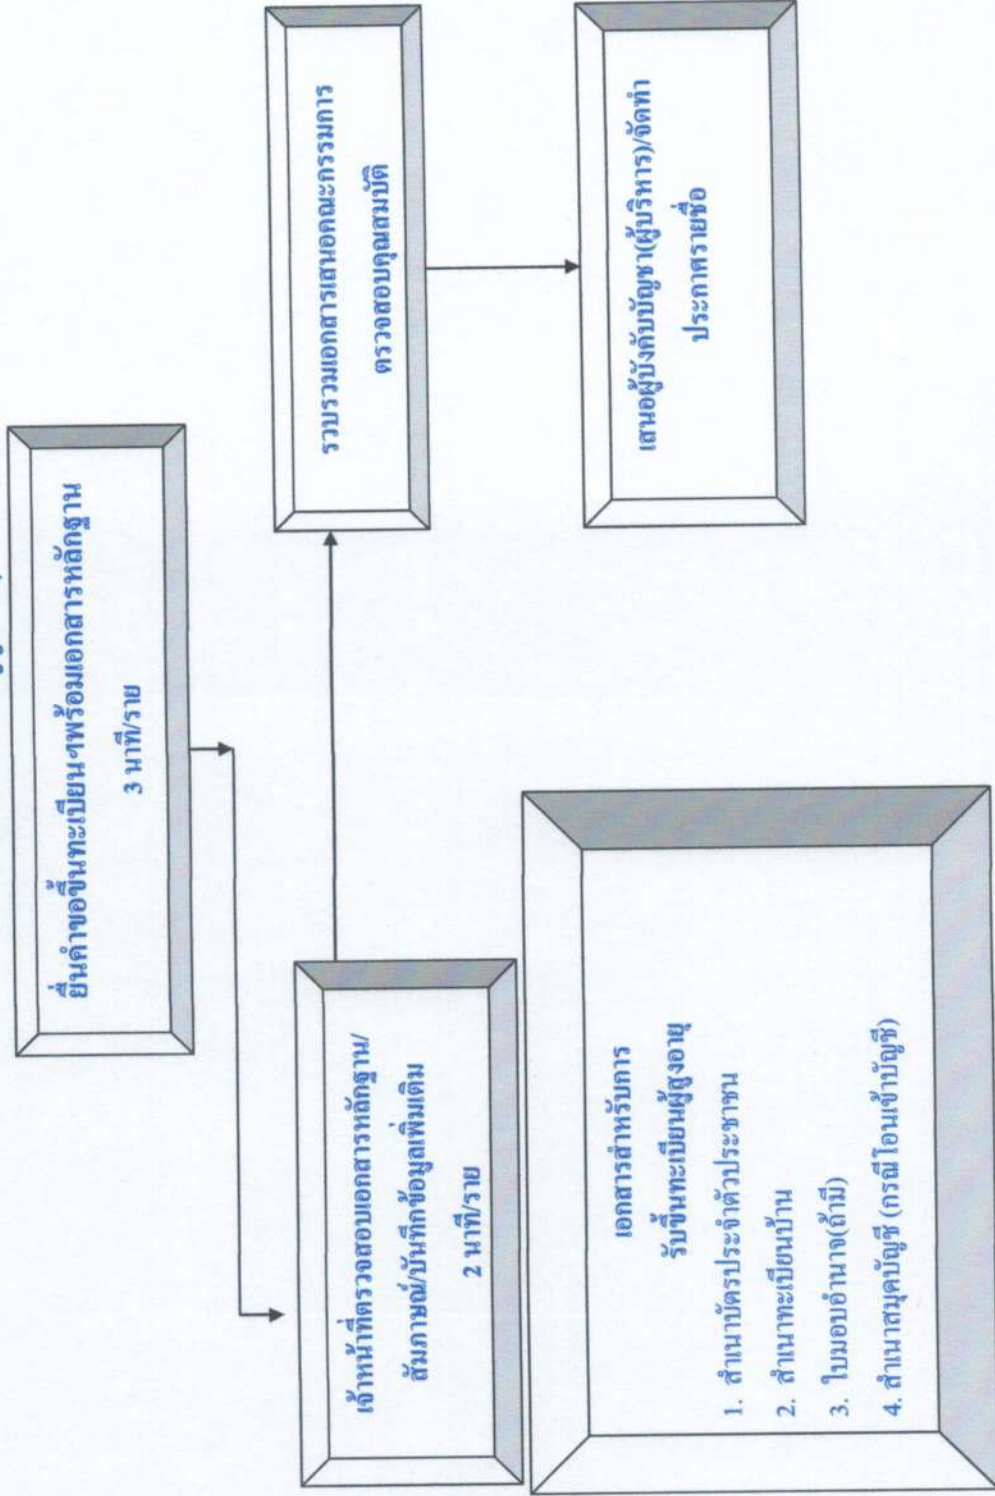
ยื่นคำขอขึ้นทะเบียนฯพร้อมเอกสารหลักฐาน
3 นาที/ราย

เจ้าหน้าที่ตรวจสอบเอกสารหลักฐาน/สัมภาษณ์/บันทึกข้อมูลเพิ่มเติม
2 นาที/ราย

รวบรวมเอกสารเสนอคณะกรรมการตรวจสอบคุณสมบัติ

เสนอผู้บังคับบัญชา(ผู้บริหาร)/จัดทำประกาศรายชื่อ

เอกสารสำหรับการรับขึ้นทะเบียนผู้สูงอายุ
1. สำเนาบัตรประจำตัวประชาชน
2. สำเนาทะเบียนบ้าน
3. ใบมอบอำนาจ(ถ้ามี)
4. สำเนาสมุดบัญชี (กรณีโอนเข้าบัญชี)